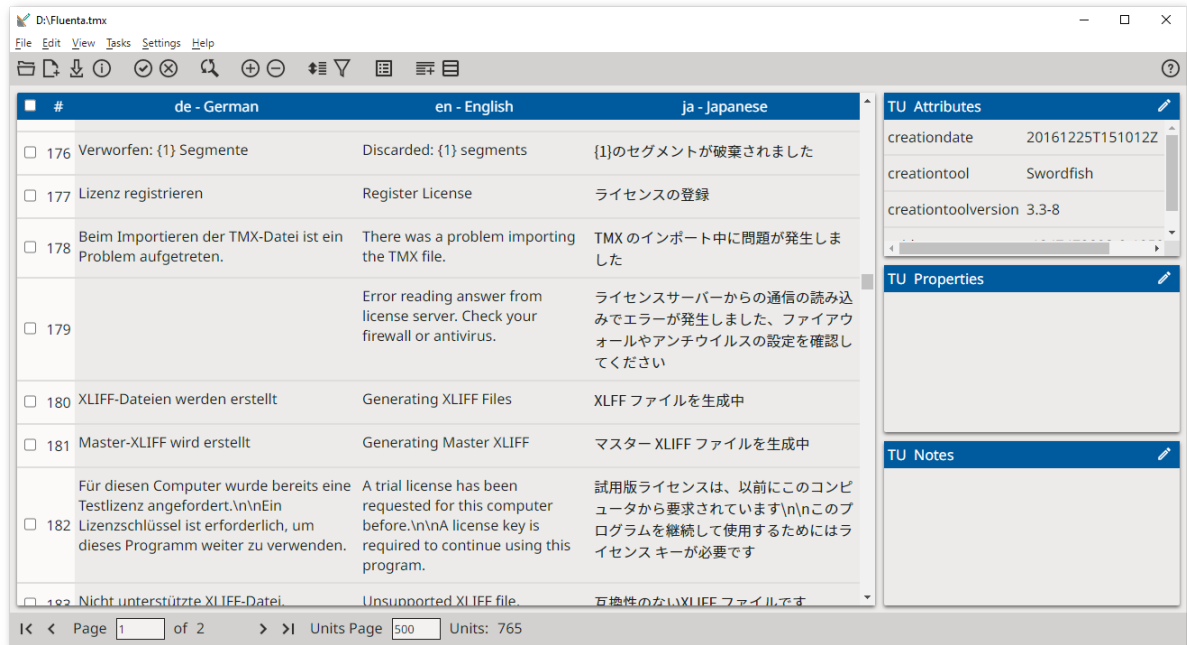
D:\Fluenta.tmx

File Edit View Tasks Settings Help

| # | de - German | en - English | ja - Japanese |
|---|---|---|---|
| 176 | Verworfen: {1} Segmente | Discarded: {1} segments | {1}のセグメントが破棄されました |
| 177 | Lizenz registrieren | Register License | ライセンスの登録 |
| 178 | Beim Importieren der TMX-Datei ist ein Problem aufgetreten. | There was a problem importing the TMX file. | TMX のインポート中に問題が発生しました |
| 179 | | Error reading answer from license server. Check your firewall or antivirus. | ライセンスサーバーからの通信の読み込みでエラーが発生しました、ファイアウォールやアンチウイルスの設定を確認してください |
| 180 | XLIFF-Dateien werden erstellt | Generating XLIFF Files | XLFF ファイルを生成中 |
| 181 | Master-XLIFF wird erstellt | Generating Master XLIFF | マスター XLIFF ファイルを生成中 |
| 182 | Für diesen Computer wurde bereits eine Testlizenz angefordert.\n\nEin Lizenzschlüssel ist erforderlich, um dieses Programm weiter zu verwenden. | A trial license has been requested for this computer before.\n\nA license key is required to continue using this program. | 試用版ライセンスは、以前にこのコンピュータから要求されています\n\nこのプログラムを継続して使用するためにはライセンス キーが必要です |
| 183 | Nicht unterstützte XLIFF-Datei. | Unsupported XLIFF file. | 互換性のないXLIFF ファイルです |

TU Attributes

| | |
|---|---|
| creationdate | 20161225T151012Z |
| creationtool | Swordfish |
| creationtoolversion | 3.3-8 |

TU Properties

TU Notes

Page 1 of 2 Units Page 500 Units: 765